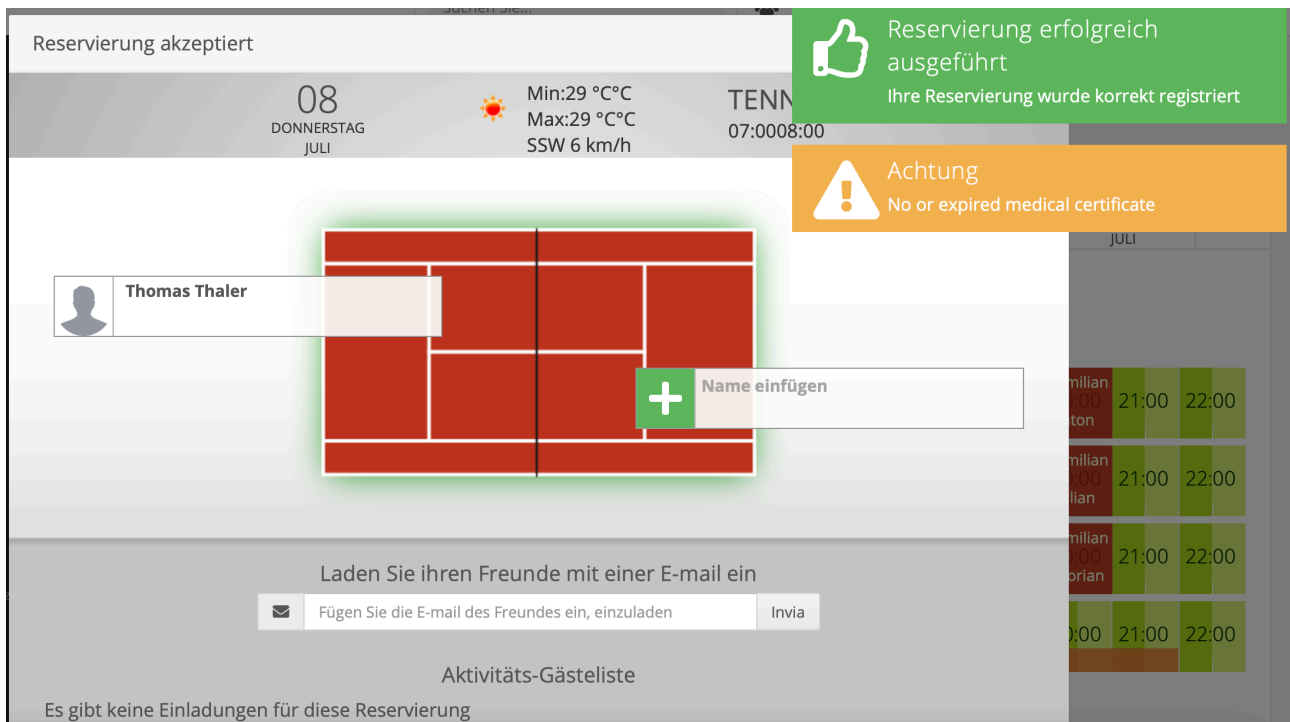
Suchen Sie...

Reservierung akzeptiert

08
DONNERSTAG
JULI

Min:29 °C°C
Max:29 °C°C
SSW 6 km/h

TENN
07:0008:00

Reservierung erfolgreich ausgeführt
Ihre Reservierung wurde korrekt registriert

Achtung
No or expired medical certificate

JULI

Thomas Thaler

Name einfügen

milian
:00
ton
21:00
22:00

milian
:00
lian
21:00
22:00

milian
:00
prian
21:00
22:00

:00
21:00
22:00

Laden Sie ihren Freunde mit einer E-mail ein

Fügen Sie die E-mail des Freundes ein, einzuladen

Invia

Aktivitäts-Gästeliste

Es gibt keine Einladungen für diese Reservierung